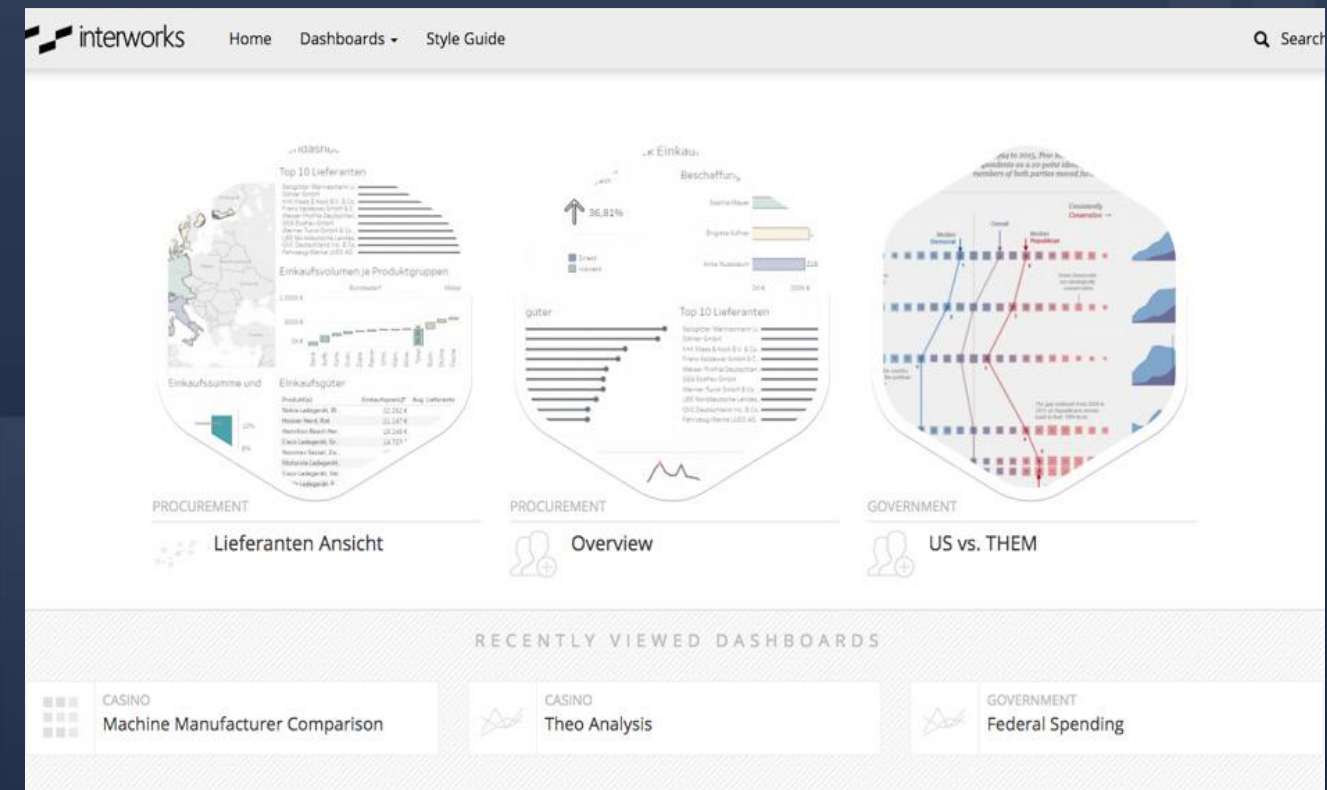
interworks Home Dashboards Style Guide Search

Top 10 Lieferanten

Einkaufsvolumen je Produktgruppen

Einkaufssumme und

Einkaufsgüter

36,81%

Beschaffung

güter

Top 10 Lieferanten

PROCUREMENT

Lieferanten Ansicht

PROCUREMENT

Overview

GOVERNMENT

US vs. THEM

RECENTLY VIEWED DASHBOARDS

CASINO
Machine Manufacturer Comparison

CASINO
Theo Analysis

GOVERNMENT
Federal Spending